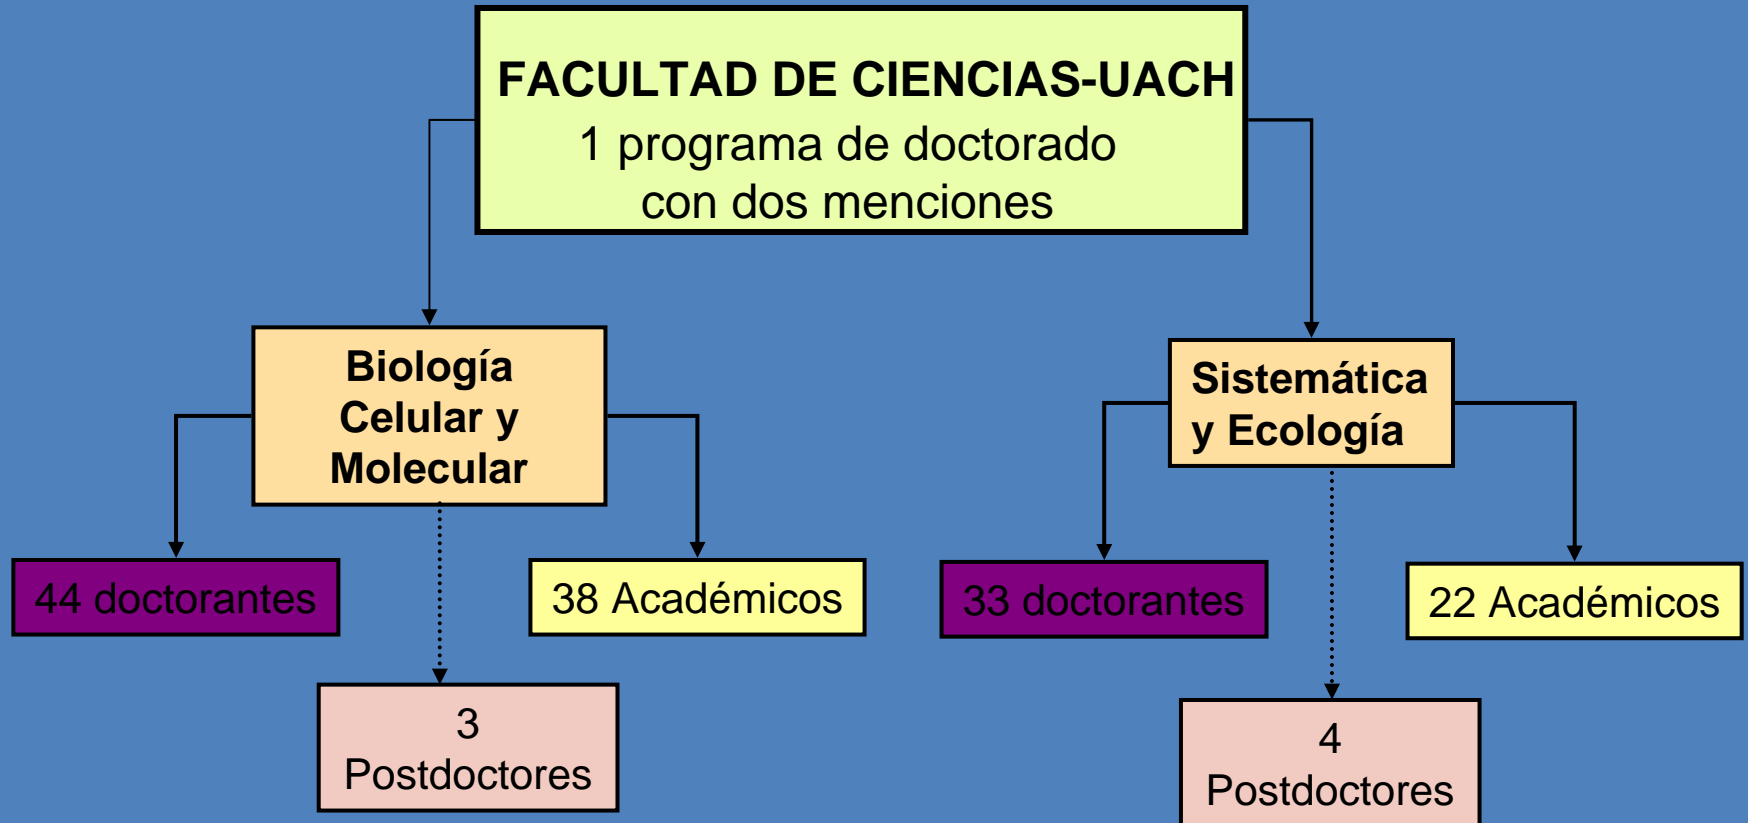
FACULTAD DE CIENCIAS-UACH
1 programa de doctorado con dos menciones

Biología Celular y Molecular

44 doctorantes

38 Académicos

3 Postdoctores

Sistemática y Ecología

33 doctorantes

22 Académicos

4 Postdoctores